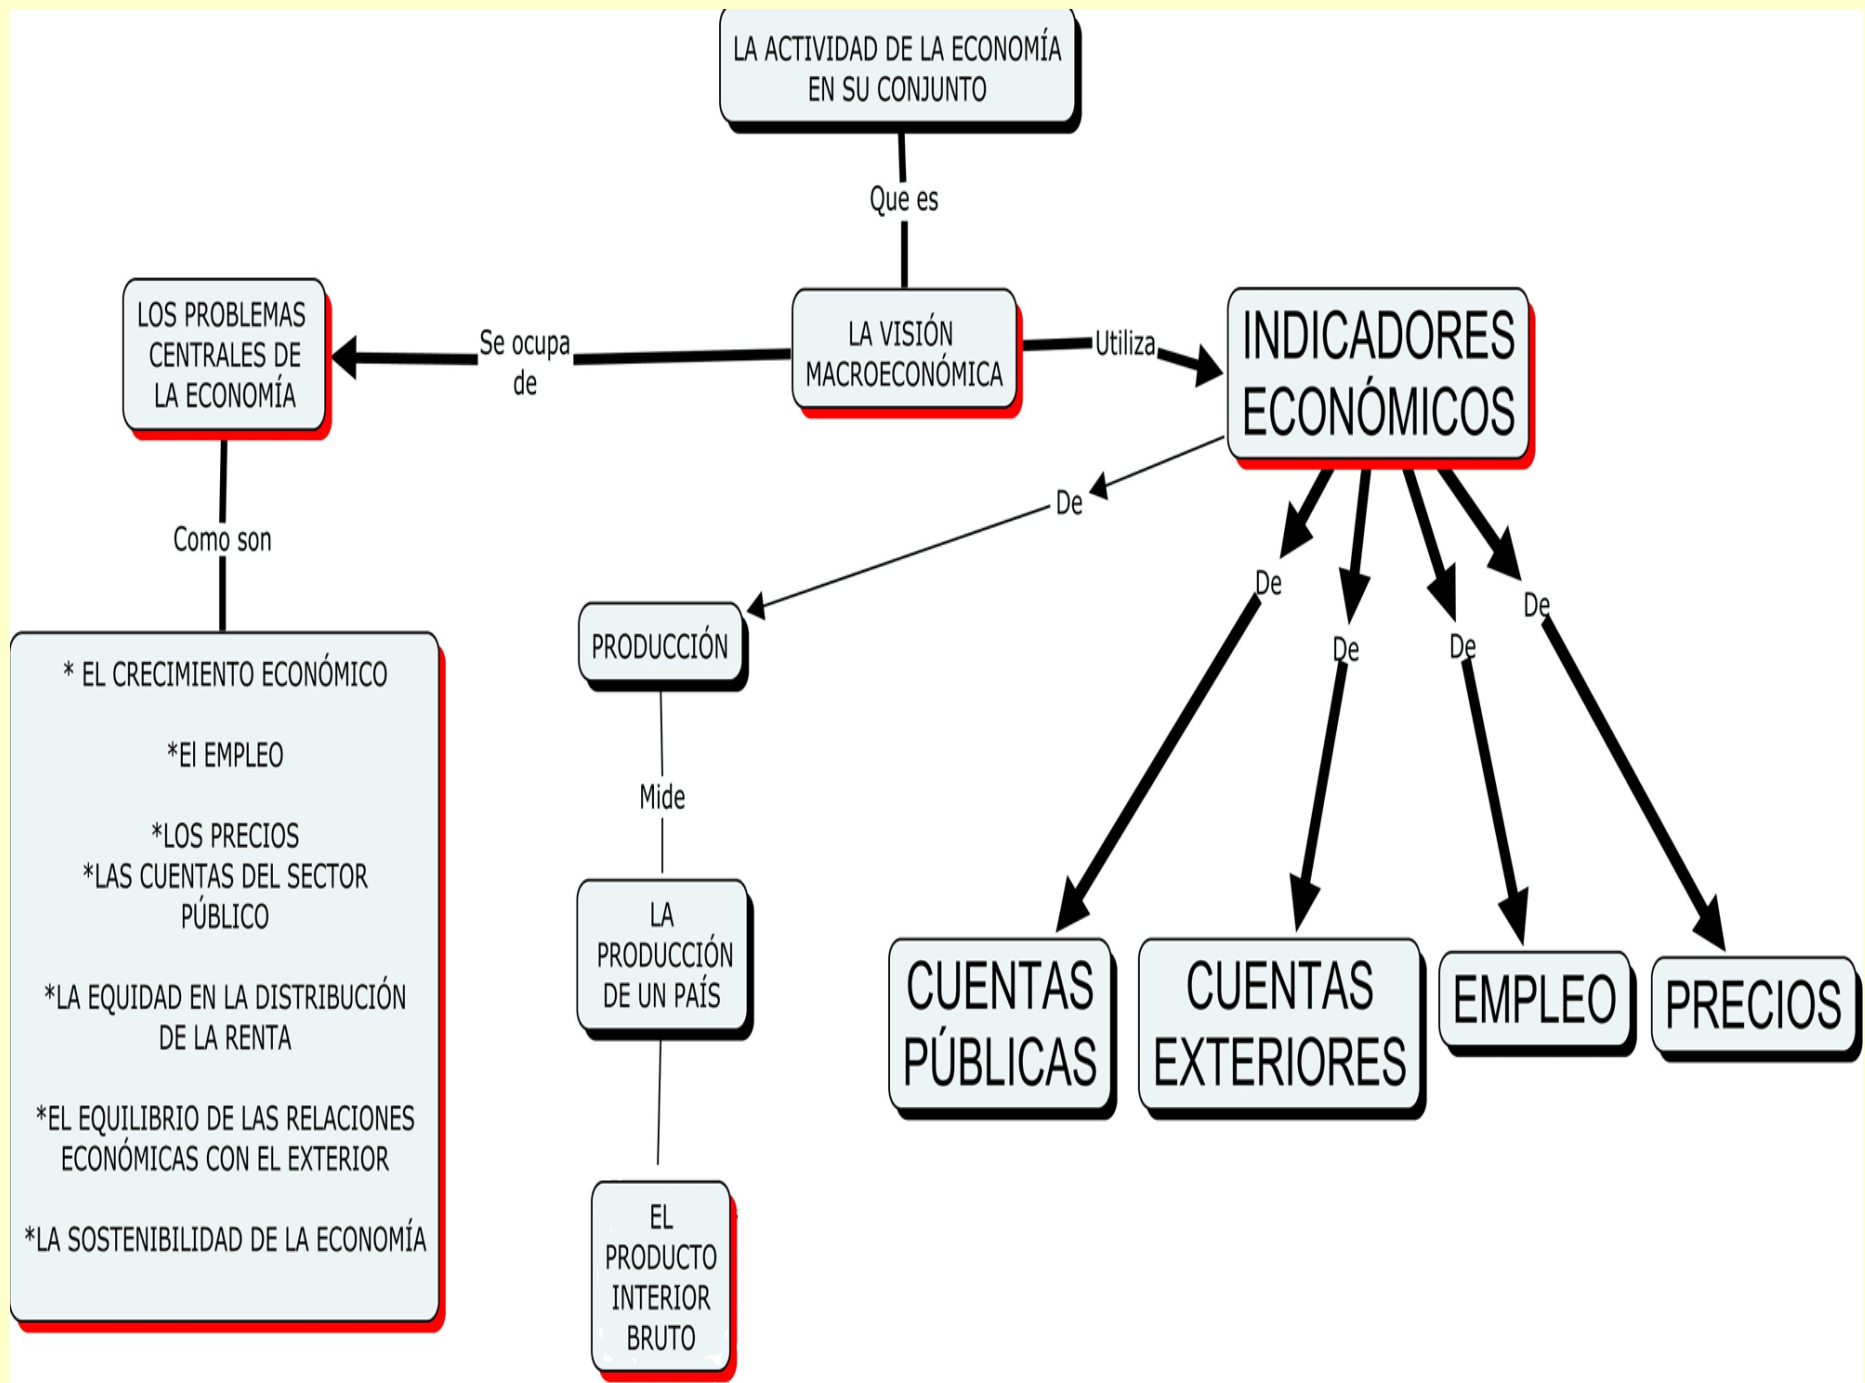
LA ACTIVIDAD DE LA ECONOMÍA EN SU CONJUNTO

Que es

LA VISIÓN MACROECONÓMICA

Se ocupa de

LOS PROBLEMAS CENTRALES DE LA ECONOMÍA

Como son

* EL CRECIMIENTO ECONÓMICO

*El EMPLEO

*LOS PRECIOS
*LAS CUENTAS DEL SECTOR PÚBLICO

*LA EQUIDAD EN LA DISTRIBUCIÓN DE LA RENTA

*EL EQUILIBRIO DE LAS RELACIONES ECONÓMICAS CON EL EXTERIOR

*LA SOSTENIBILIDAD DE LA ECONOMÍA

Utiliza

INDICADORES ECONÓMICOS

De

PRODUCCIÓN

Mide

LA PRODUCCIÓN DE UN PAÍS

EL PRODUCTO INTERIOR BRUTO

De

De

De

De

CUENTAS PÚBLICAS

CUENTAS EXTERIORES

EMPLEO

PRECIOS